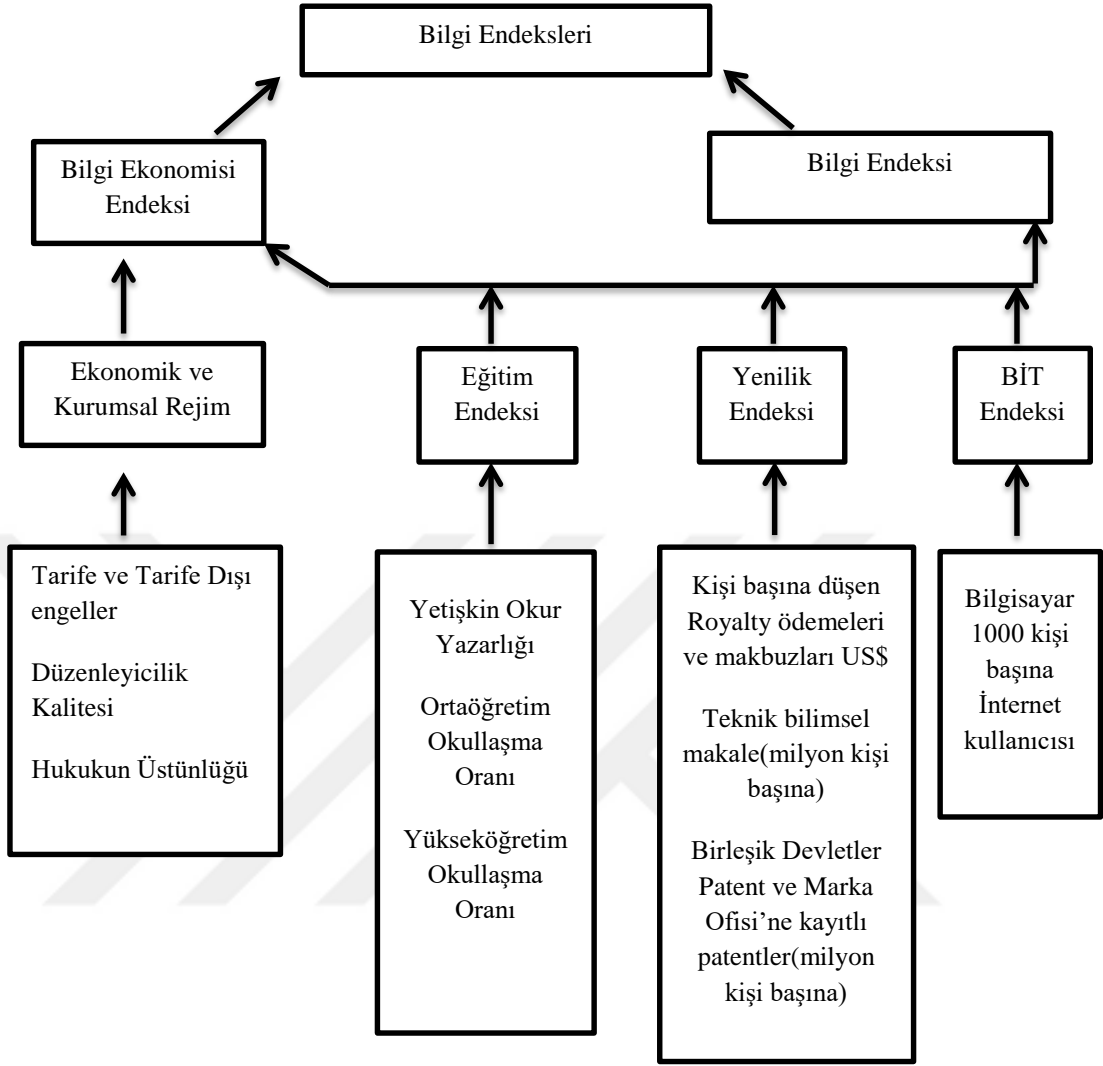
Bilgi Endeksleri

Bilgi Ekonomisi Endeksi

Bilgi Endeksi

Ekonomik ve Kurumsal Rejim

Eğitim Endeksi

Yenilik Endeksi

BİT Endeksi

Tarife ve Tarife Dışı engeller

Düzenleyicilik Kalitesi

Hukukun Üstünlüğü

Yetişkin Okur Yazarlığı

Ortaöğretim Okullaşma Oranı

Yükseköğretim Okullaşma Oranı

Kişi başına düşen Royalty ödemeleri ve makbuzları US$

Teknik bilimsel makale(milyon kişi başına)

Birleşik Devletler Patent ve Marka Ofisi'ne kayıtlı patentler(milyon kişi başına)

Bilgisayar 1000 kişi başına İnternet kullanıcısı